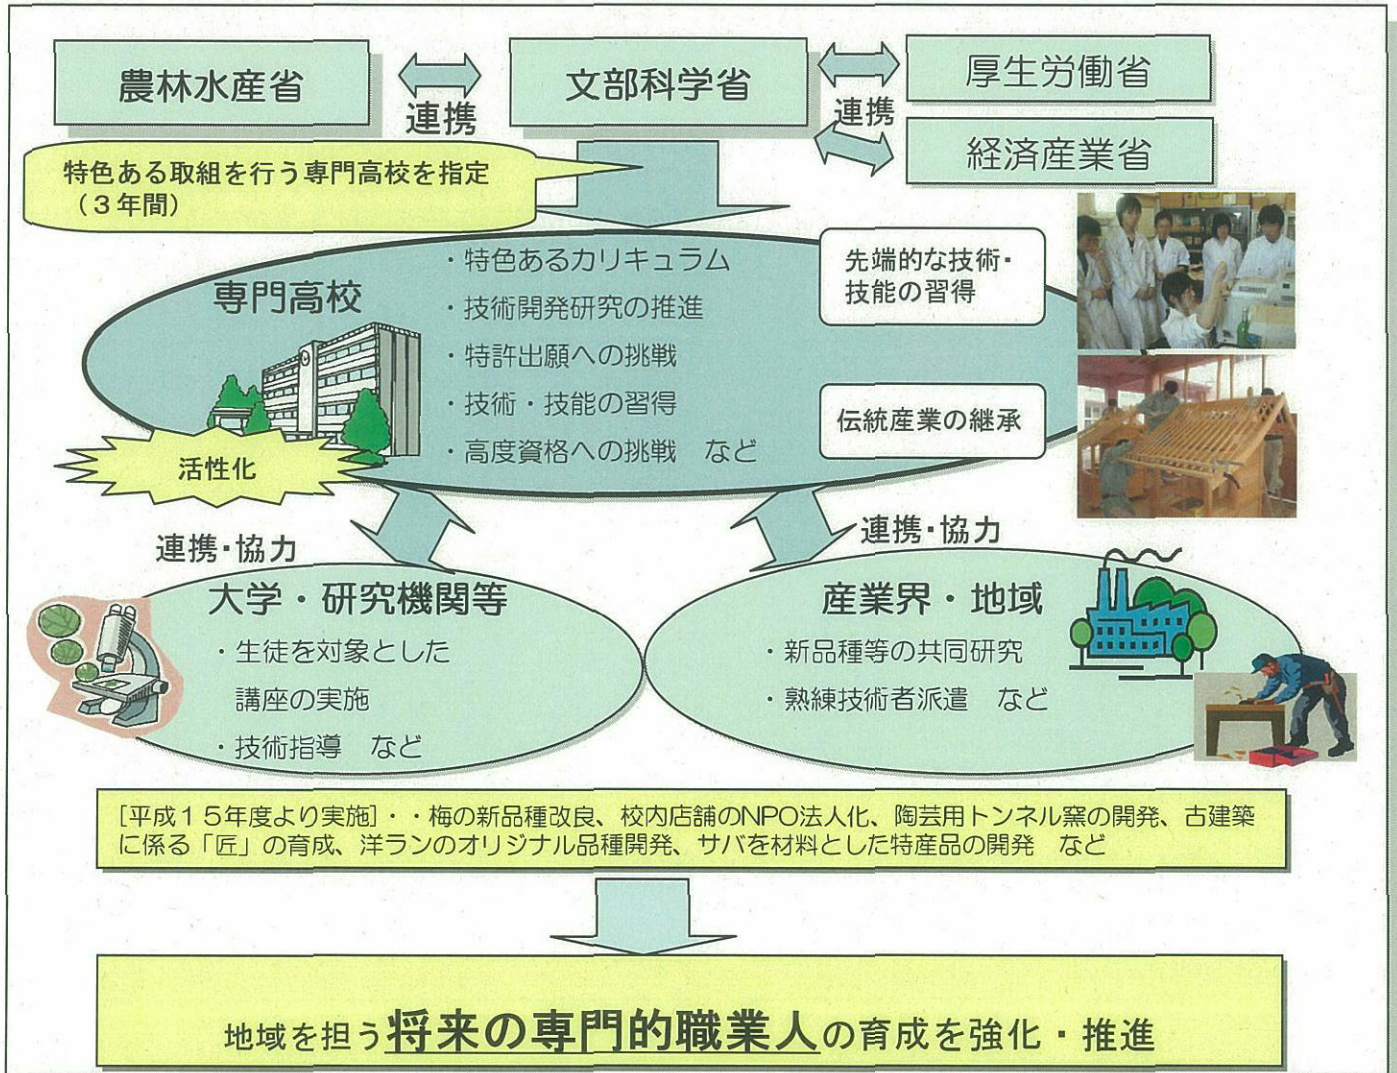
農林水産省

連携

文部科学省

連携

厚生労働省

経済産業省

特色ある取組を行う専門高校を指定（３年間）

専門高校

・特色あるカリキュラム
・技術開発研究の推進
・特許出願への挑戦
・技術・技能の習得
・高度資格への挑戦　など

先端的な技術・技能の習得

伝統産業の継承

活性化

連携・協力

連携・協力

大学・研究機関等

・生徒を対象とした講座の実施
・技術指導　など

産業界・地域

・新品種等の共同研究
・熟練技術者派遣　など

[平成１５年度より実施]・・梅の新品種改良、校内店舗のNPO法人化、陶芸用トンネル窯の開発、古建築に係る「匠」の育成、洋ランのオリジナル品種開発、サバを材料とした特産品の開発　など

地域を担う将来の専門的職業人の育成を強化・推進